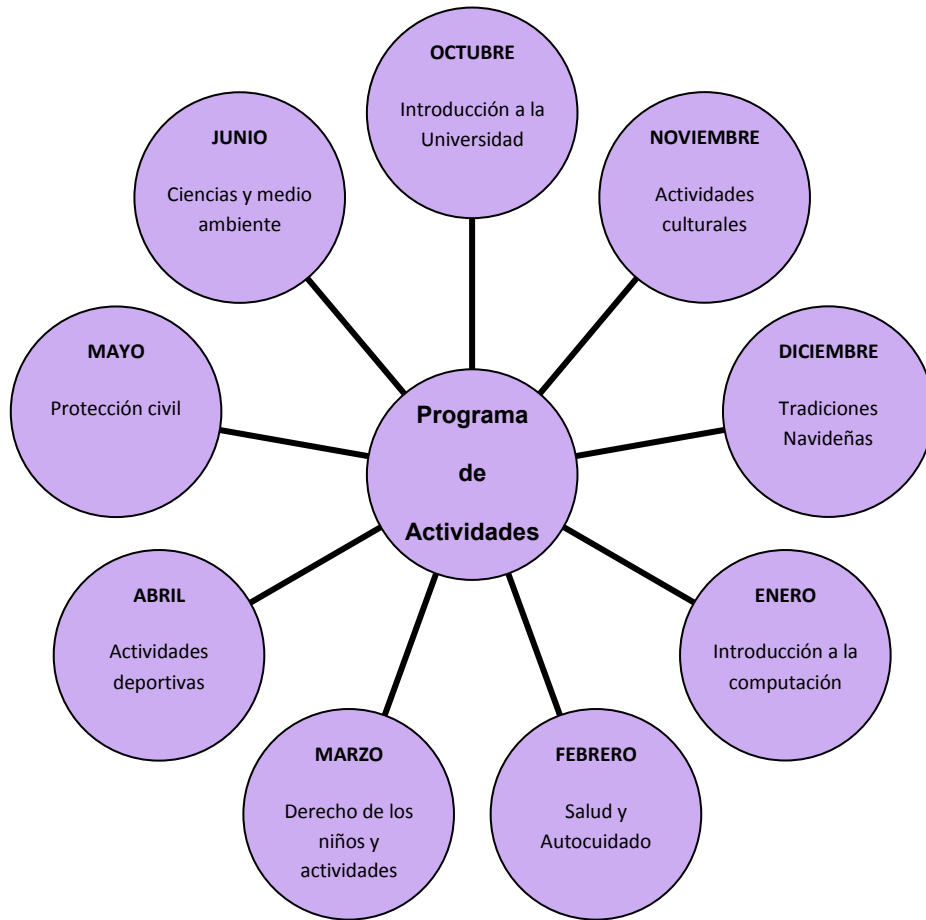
Programa de Actividades

OCTUBRE
Introducción a la Universidad

NOVIEMBRE
Actividades culturales

DICIEMBRE
Tradiciones Navideñas

ENERO
Introducción a la computación

FEBRERO
Salud y Autocuidado

MARZO
Derecho de los niños y actividades

ABRIL
Actividades deportivas

MAYO
Protección civil

JUNIO
Ciencias y medio ambiente